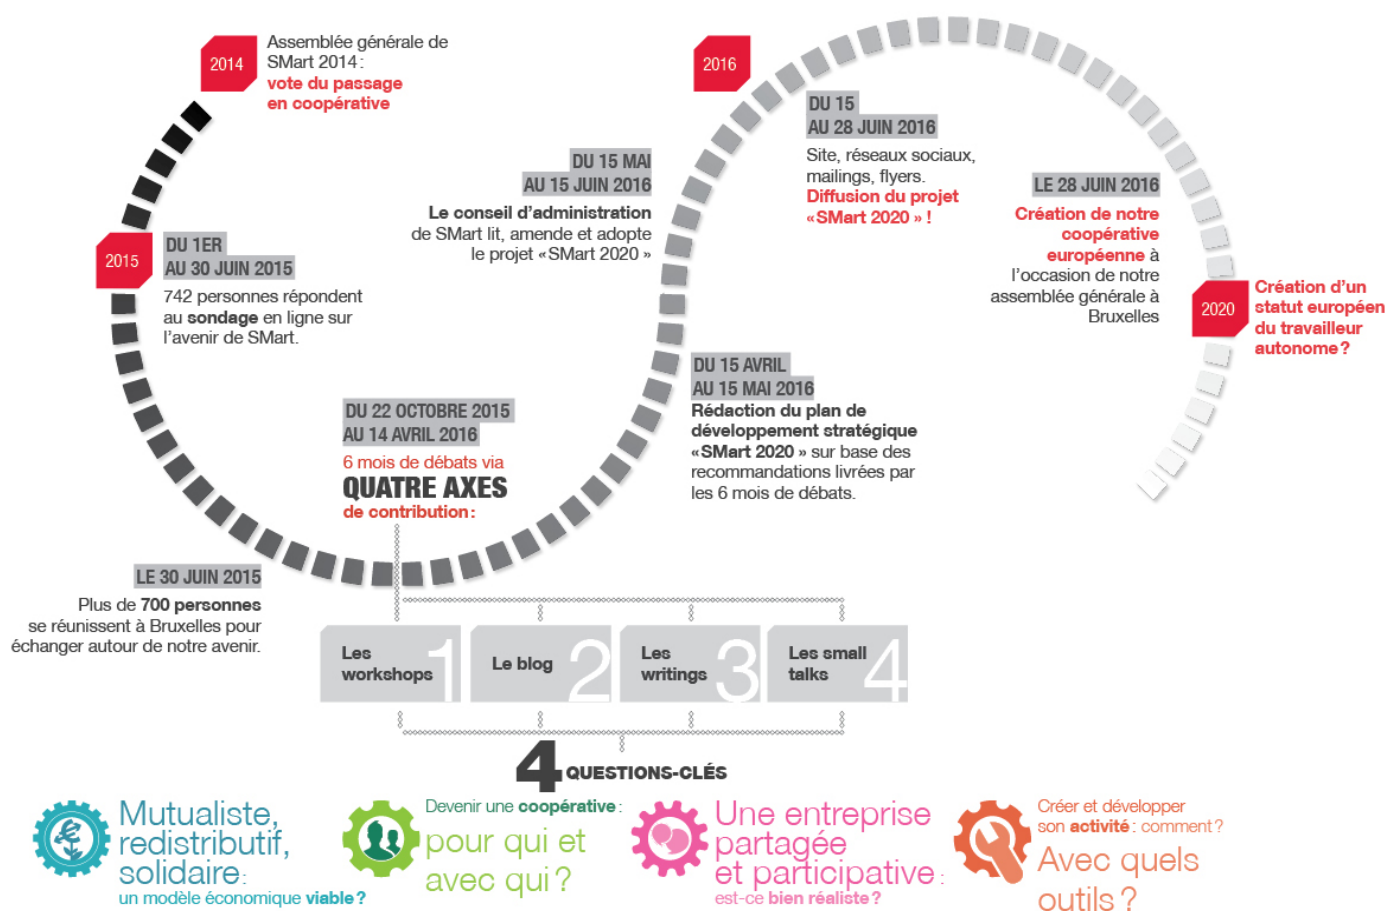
2014 Assemblée générale de SMart 2014 : vote du passage en coopérative

2015 DU 1ER AU 30 JUIN 2015
742 personnes répondent au sondage en ligne sur l'avenir de SMart.

LE 30 JUIN 2015
Plus de 700 personnes se réunissent à Bruxelles pour échanger autour de notre avenir.

DU 22 OCTOBRE 2015 AU 14 AVRIL 2016
6 mois de débats via
QUATRE AXES
de contribution :

DU 15 MAI AU 15 JUIN 2016
Le conseil d'administration de SMart lit, amende et adopte le projet « SMart 2020 »

2016 DU 15 AU 28 JUIN 2016
Site, réseaux sociaux, mailings, flyers.
Diffusion du projet « SMart 2020 » !

DU 15 AVRIL AU 15 MAI 2016
Rédaction du plan de développement stratégique « SMart 2020 » sur base des recommandations livrées par les 6 mois de débats.

LE 28 JUIN 2016
Création de notre coopérative européenne à l'occasion de notre assemblée générale à Bruxelles

2020 Création d'un statut européen du travailleur autonome ?

Les workshops 1
Le blog 2
Les writings 3
Les small talks 4

4 QUESTIONS-CLÉS

Mutualiste, redistributif, solidaire : un modèle économique viable ?

Devenir une coopérative : pour qui et avec qui ?

Une entreprise partagée et participative : est-ce bien réaliste ?

Créer et développer son activité : comment ? Avec quels outils ?